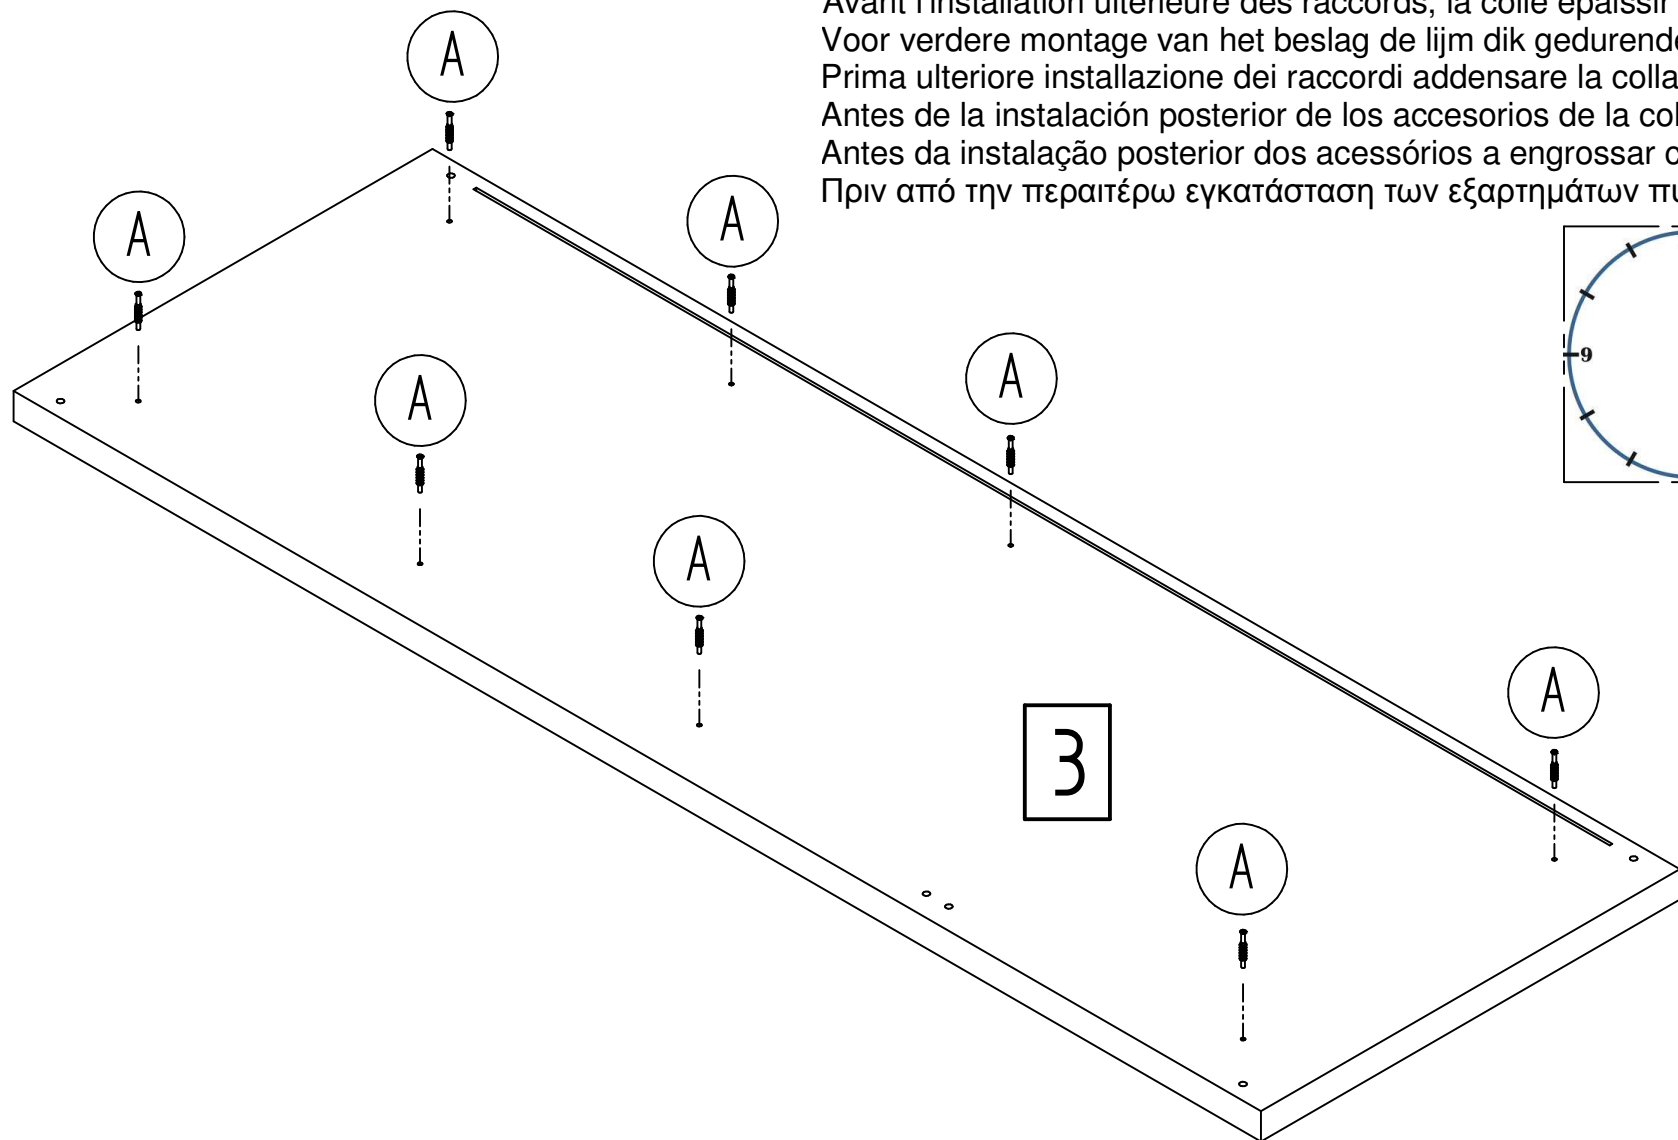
Avant l'installation ultérieure des raccords, la colle épaissir
Voor verdere montage van het beslag de lijm dik gedurend
Prima ulteriore installazione dei raccordi addensare la colla
Antes de la instalación posterior de los accesorios de la col
Antes da instalação posterior dos acessórios a engrossar o
Πριν από την περαιτέρω εγκατάσταση των εξαρτημάτων π

A

A

A

A

A

A

A

A

3

9